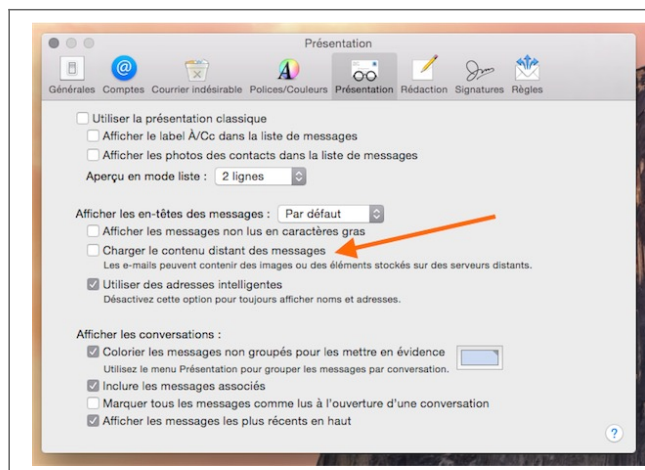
Présentation

Générales Comptes Courrier indésirable Polices/Couleurs Présentation Rédaction Signatures Règles

Utiliser la présentation classique

Afficher le label À/Cc dans la liste de messages

Afficher les photos des contacts dans la liste de messages

Aperçu en mode liste : 2 lignes

Afficher les en-têtes des messages : Par défaut

Afficher les messages non lus en caractères gras

Charger le contenu distant des messages

Les e-mails peuvent contenir des images ou des éléments stockés sur des serveurs distants.

Utiliser des adresses intelligentes

Désactivez cette option pour toujours afficher noms et adresses.

Afficher les conversations :

Colorier les messages non groupés pour les mettre en évidence

Utilisez le menu Présentation pour grouper les messages par conversation.

Inclure les messages associés

Marquer tous les messages comme lus à l'ouverture d'une conversation

Afficher les messages les plus récents en haut

?